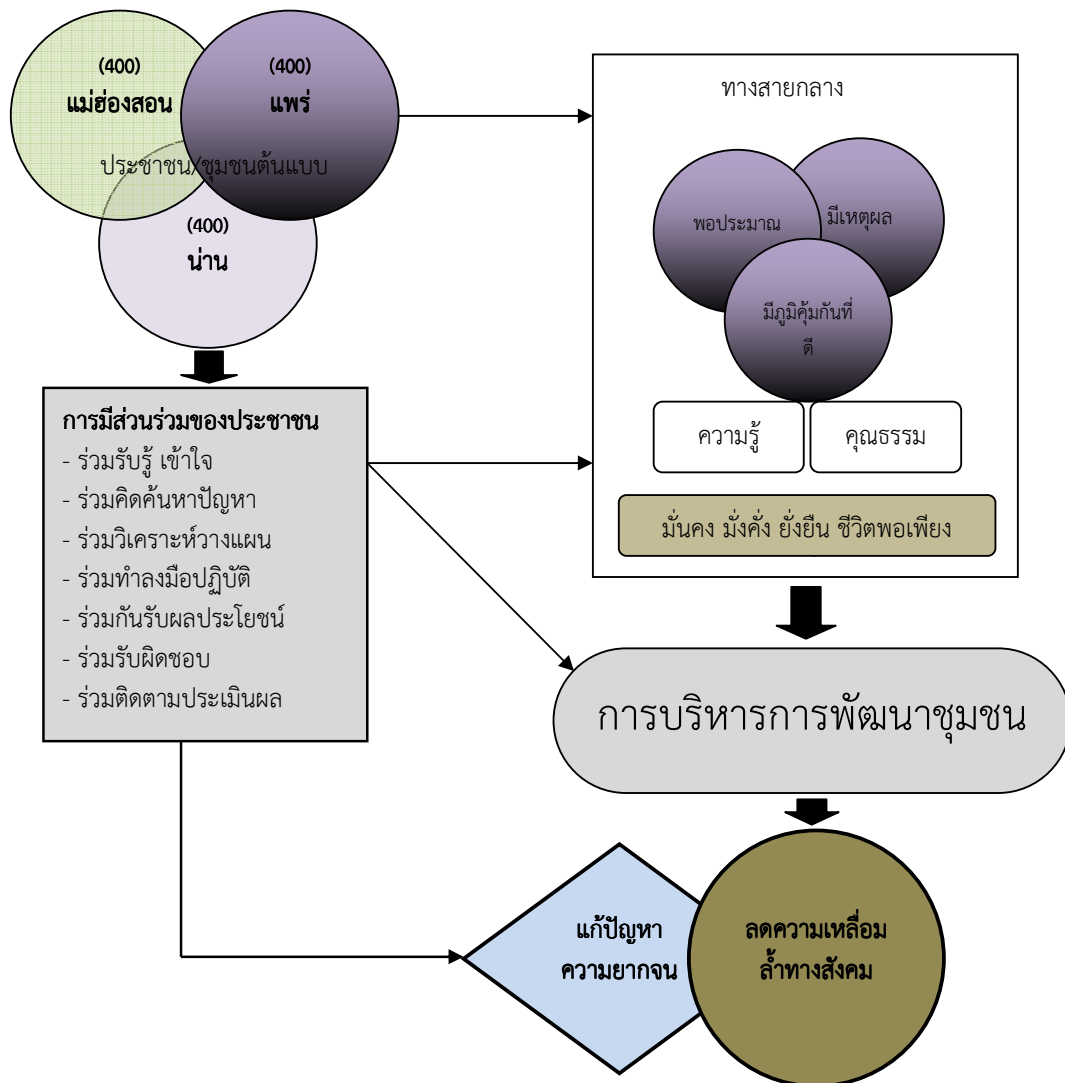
(400)
แม่ฮ่องสอน

(400)
แพร่

ประชาชน/ชุมชนต้นแบบ

(400)
น่าน

ทางสายกลาง

พอประมาณ

มีเหตุผล

มีภูมิคุ้มกันที่ดี

ความรู้

คุณธรรม

มั่นคง มั่งคั่ง ยั่งยืน ชีวิตพอเพียง

การมีส่วนร่วมของประชาชน
- ร่วมรับรู้ เข้าใจ
- ร่วมคิดค้นหาปัญหา
- ร่วมวิเคราะห์วางแผน
- ร่วมทำลงมือปฏิบัติ
- ร่วมกันรับผลประโยชน์
- ร่วมรับผิดชอบ
- ร่วมติดตามประเมินผล

การบริหารการพัฒนาชุมชน

แก้ปัญหา
ความยากจน

ลดความเหลื่อมล้ำทางสังคม